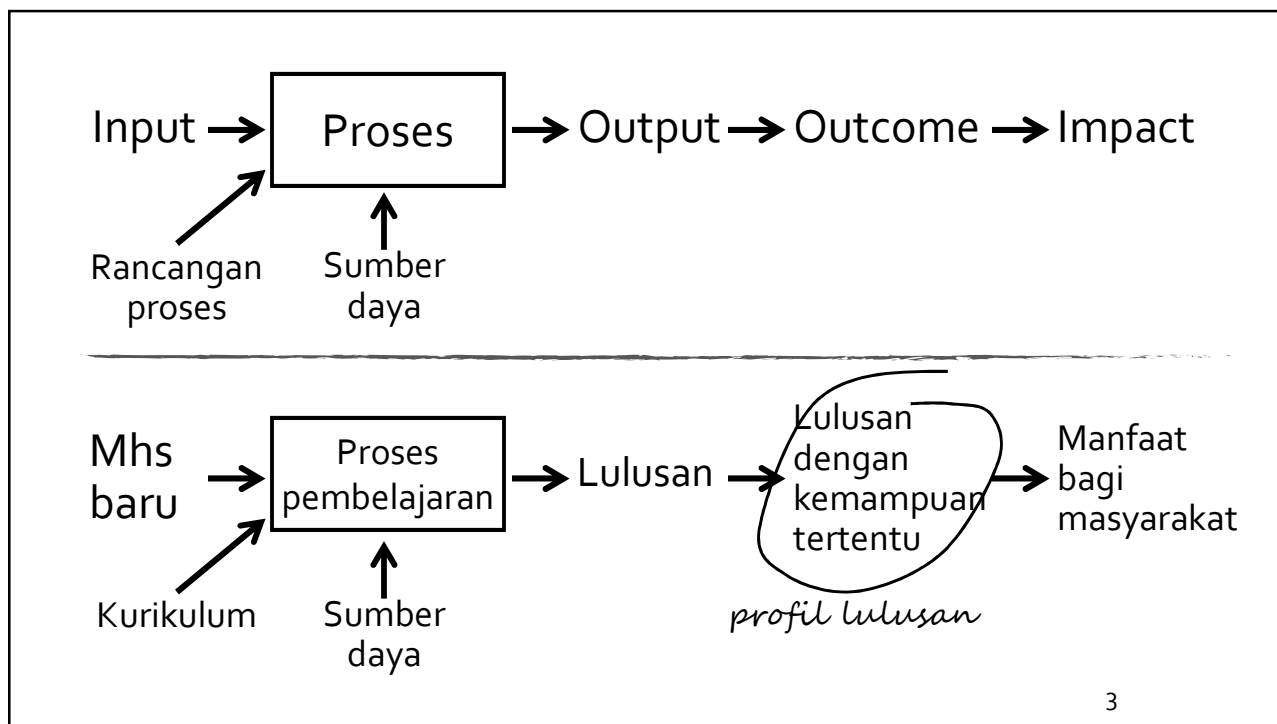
Input → Proses → Output → Outcome → Impact

Rancangan proses

Sumber daya

Mhs baru → Proses pembelajaran → Lulusan → Lulusan dengan kemampuan tertentu → Manfaat bagi masyarakat

Kurikulum

Sumber daya

profil lulusan

3